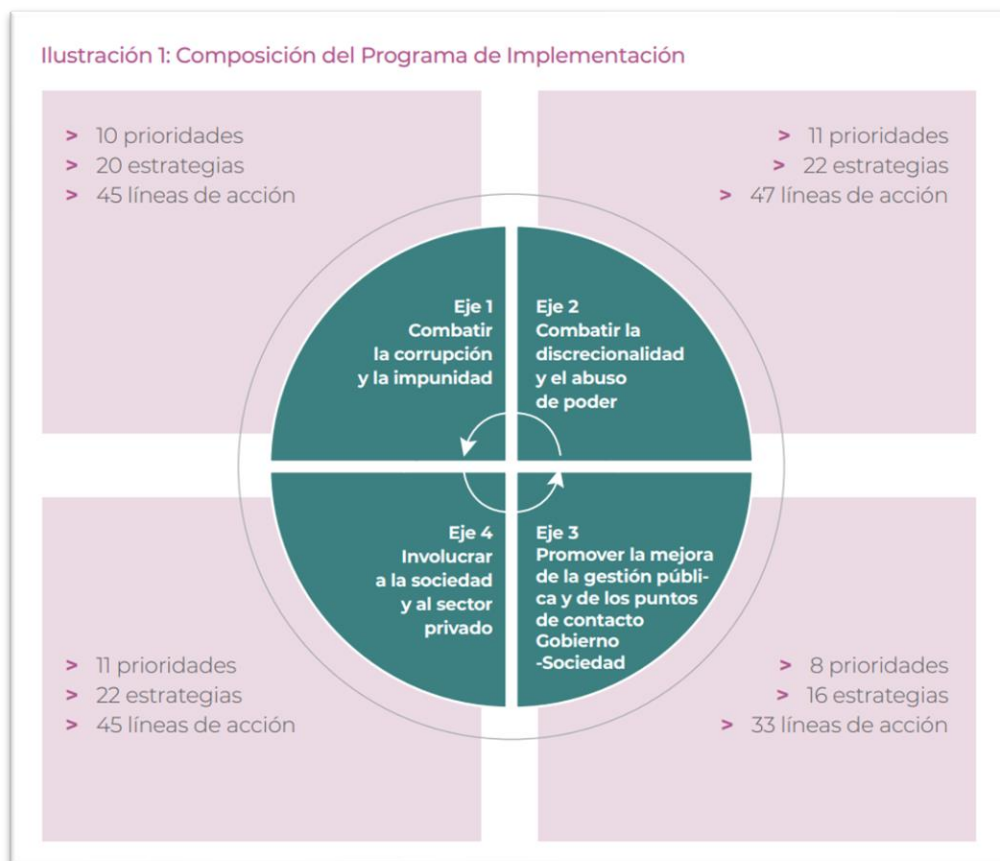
Ilustración 1: Composición del Programa de Implementación

> 10 prioridades
> 20 estrategias
> 45 líneas de acción

> 11 prioridades
> 22 estrategias
> 47 líneas de acción

Eje 1
Combatir la corrupción y la impunidad

Eje 2
Combatir la discrecionalidad y el abuso de poder

Eje 4
Involucrar a la sociedad y al sector privado

Eje 3
Promover la mejora de la gestión pública y de los puntos de contacto Gobierno -Sociedad

> 11 prioridades
> 22 estrategias
> 45 líneas de acción

> 8 prioridades
> 16 estrategias
> 33 líneas de acción